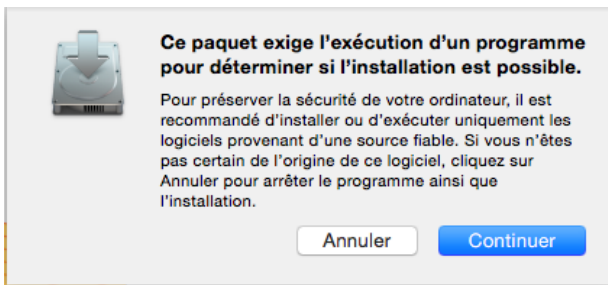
Ce paquet exige l'exécution d'un programme pour déterminer si l'installation est possible.

Pour préserver la sécurité de votre ordinateur, il est recommandé d'installer ou d'exécuter uniquement les logiciels provenant d'une source fiable. Si vous n'êtes pas certain de l'origine de ce logiciel, cliquez sur Annuler pour arrêter le programme ainsi que l'installation.

Annuler

Continuer